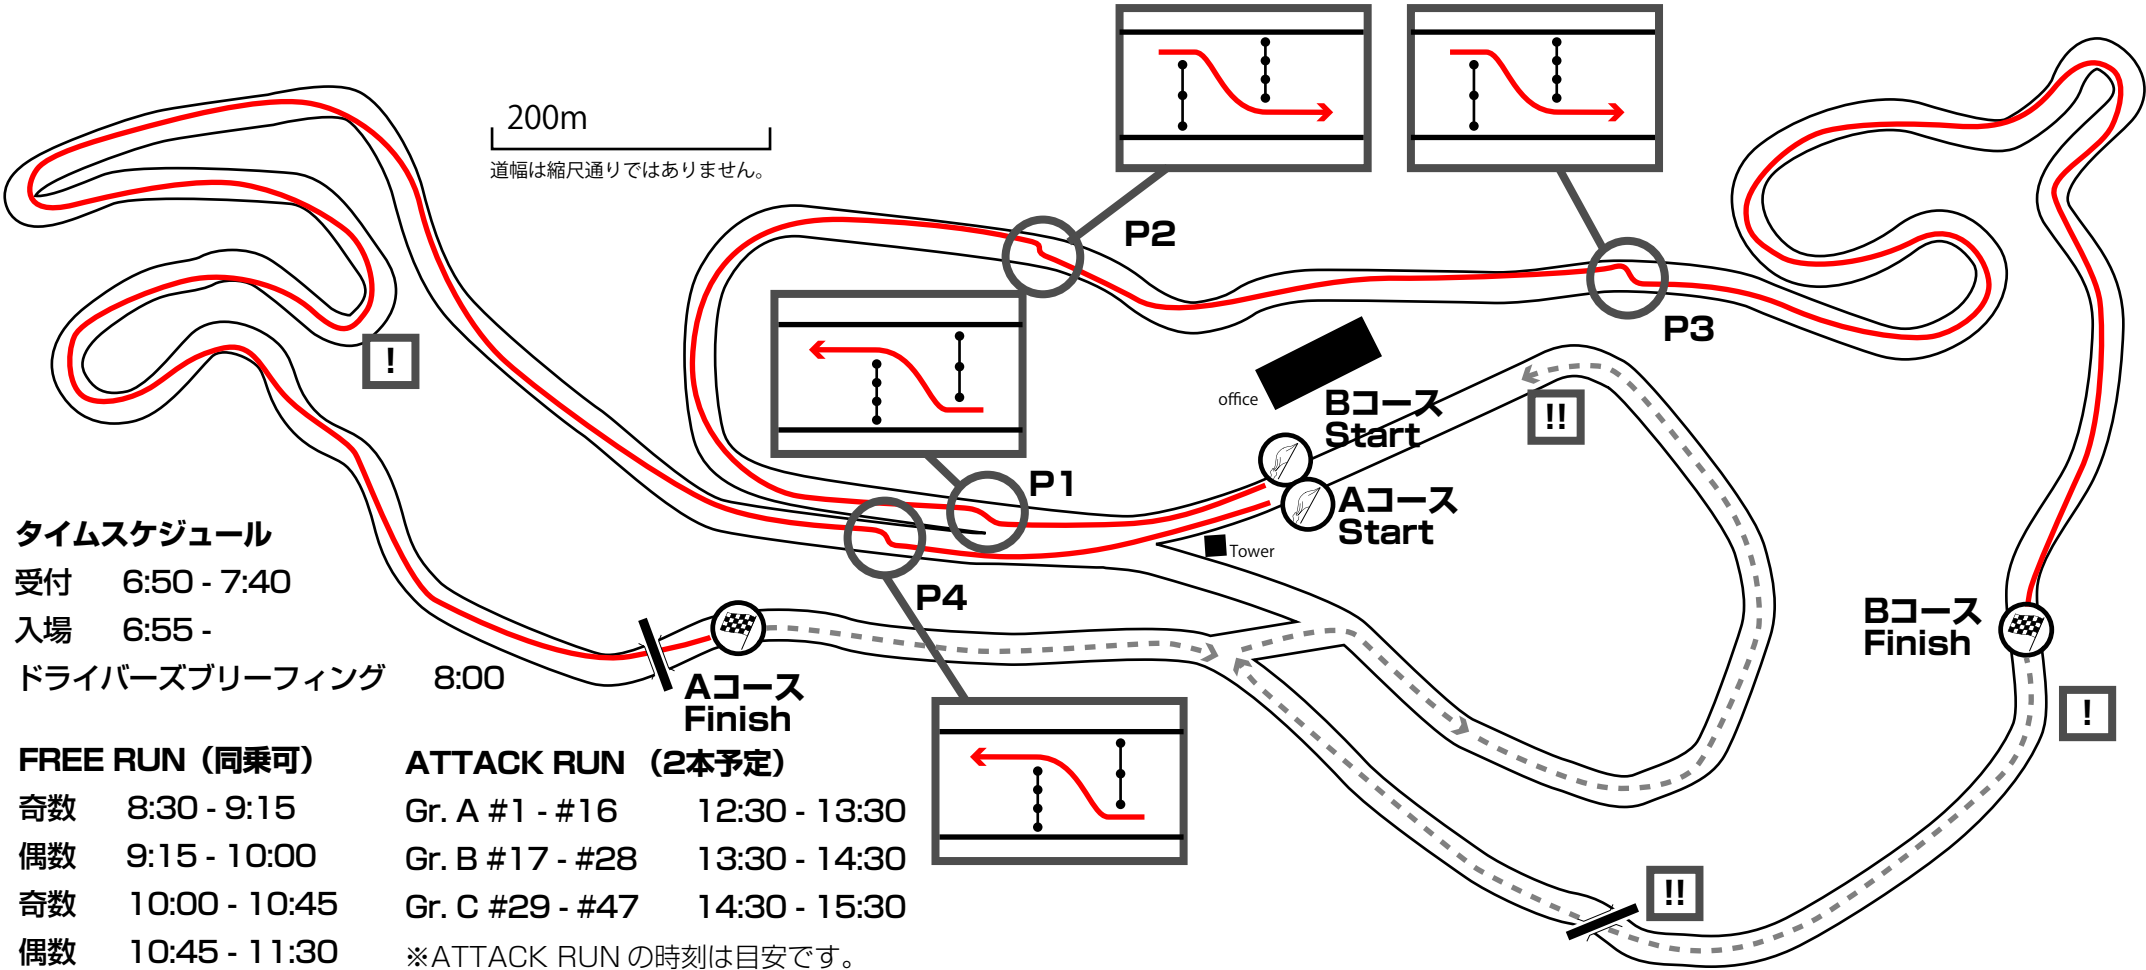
200m
道幅は縮尺通りではありません。

P2

P3

!

office

Bコース
Start

!!

P1

Aコース
Start

Tower

P4

タイムスケジュール
受付 6:50 - 7:40
入場 6:55 -
ドライバーズブリーフィング 8:00

Aコース
Finish

Bコース
Finish

!

FREE RUN（同乗可）
奇数 8:30 - 9:15
偶数 9:15 - 10:00
奇数 10:00 - 10:45
偶数 10:45 - 11:30

ATTACK RUN（2本予定）
Gr. A #1 - #16 12:30 - 13:30
Gr. B #17 - #28 13:30 - 14:30
Gr. C #29 - #47 14:30 - 15:30
※ATTACK RUN の時刻は目安です。

!!